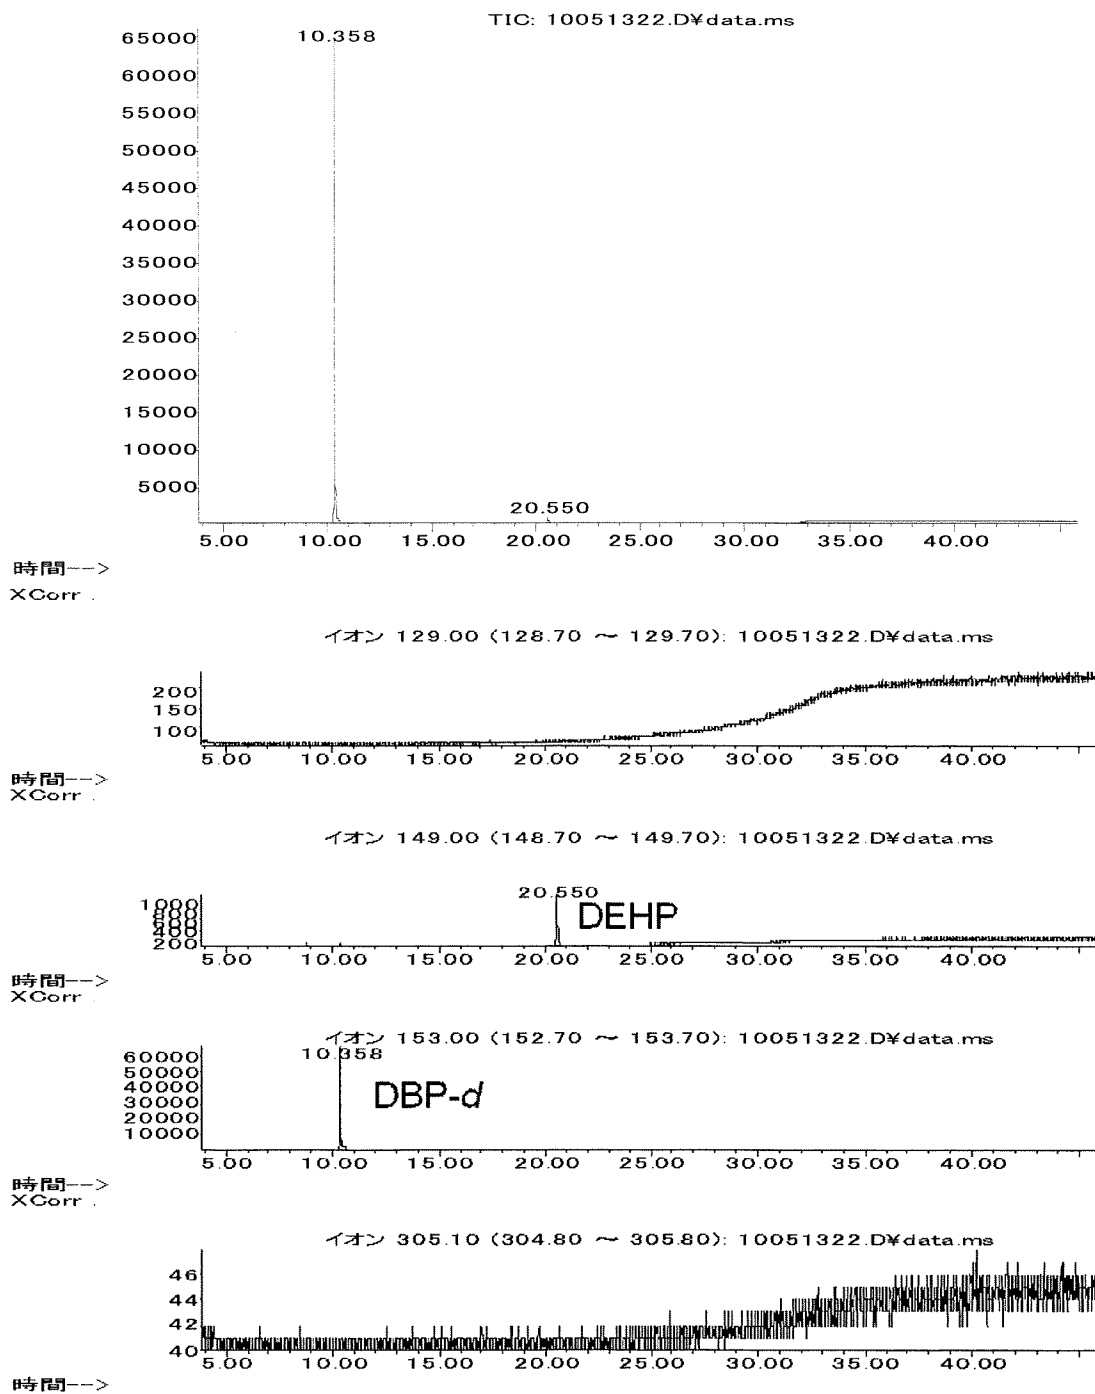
TIC: 10051322.D¥data.ms

65000
60000
55000
50000
45000
40000
35000
30000
25000
20000
15000
10000
5000

10.358

20.550

5.00 10.00 15.00 20.00 25.00 30.00 35.00 40.00

時間-->
XCorr .

イオン 129.00 (128.70 ~ 129.70): 10051322.D¥data.ms

200
150
100

5.00 10.00 15.00 20.00 25.00 30.00 35.00 40.00

時間-->
XCorr .

イオン 149.00 (148.70 ~ 149.70): 10051322.D¥data.ms

1000
800
600
400
200

20.550

DEHP

5.00 10.00 15.00 20.00 25.00 30.00 35.00 40.00

時間-->
XCorr .

イオン 153.00 (152.70 ~ 153.70): 10051322.D¥data.ms

60000
50000
40000
30000
20000
10000

10.358

DBP-*d*

5.00 10.00 15.00 20.00 25.00 30.00 35.00 40.00

時間-->
XCorr .

イオン 305.10 (304.80 ~ 305.80): 10051322.D¥data.ms

46
44
42
40

5.00 10.00 15.00 20.00 25.00 30.00 35.00 40.00

時間-->